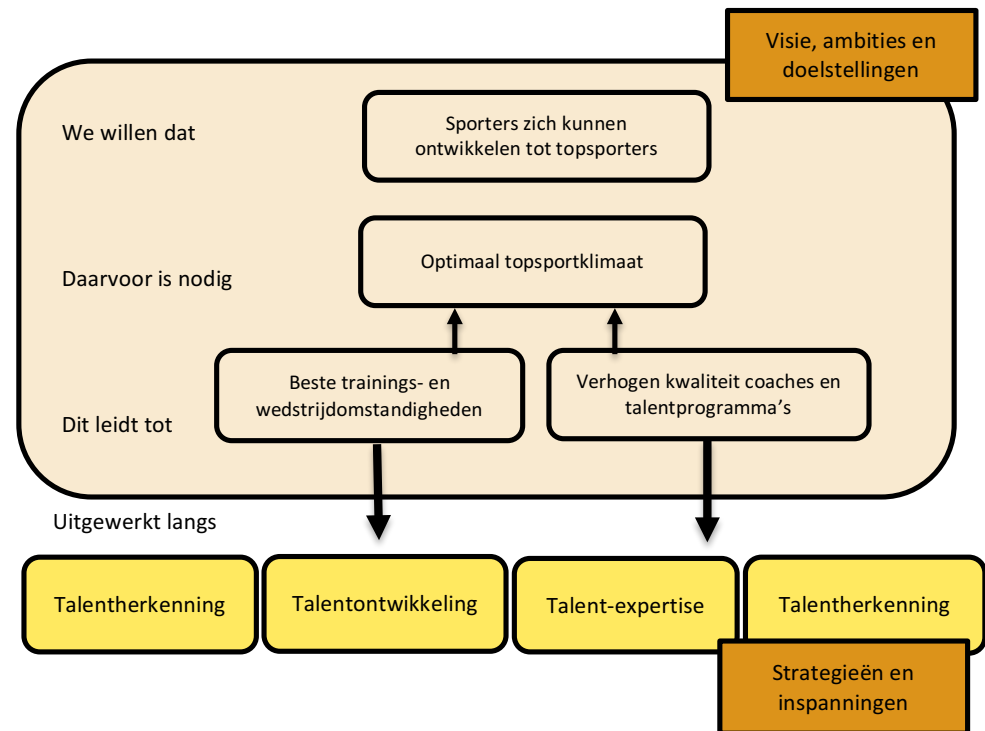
Visie, ambities en doelstellingen

We willen dat

Sporters zich kunnen ontwikkelen tot topsporters

Daarvoor is nodig

Optimaal topsportklimaat

Dit leidt tot

Beste trainings- en wedstrijdomstandigheden

Verhogen kwaliteit coaches en talentprogramma's

Uitgewerkt langs

Talentherkenning

Talentontwikkeling

Talent-expertise

Talentherkenning

Strategieën en inspanningen